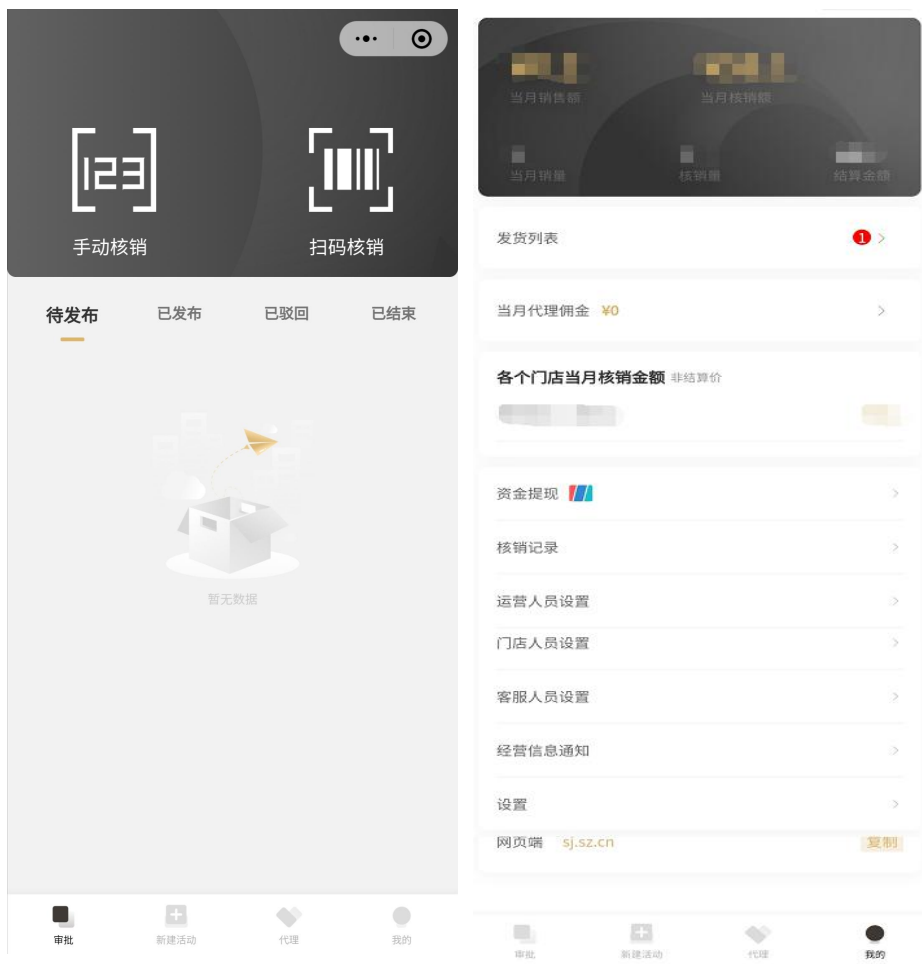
手动核销

扫码核销

待发布 已发布 已驳回 已结束

暂无数据

审批 新建活动 代理 我的

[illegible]
当月销售额

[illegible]
当月核销额

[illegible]
当月销量

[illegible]
核销量

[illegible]
结算金额

发货列表 1 >

当月代理佣金 ¥0 >

各个门店当月核销金额 非结算价

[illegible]

资金提现 >

核销记录 >

运营人员设置 >

门店人员设置 >

客服人员设置 >

经营信息通知 >

设置 >

网页端 sj.sz.cn 复制

审批 新建活动 代理 我的